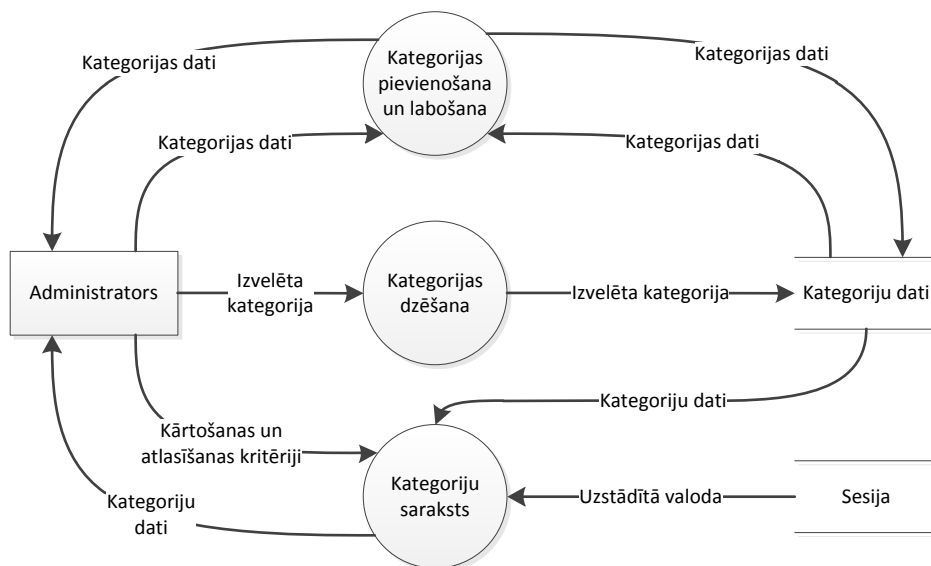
Kategorijas dati

Kategorijas pievienošana un labošana

Kategorijas dati

Kategorijas dati

Kategorijas dati

Administrators

Izvelēta kategorija

Kategorijas dzēšana

Izvelēta kategorija

Kategoriju dati

Kategoriju dati

Kārtošanas un atlasīšanas kritēriji

Kategoriju dati

Kategoriju saraksts

Uzstādītā valoda

Sesija